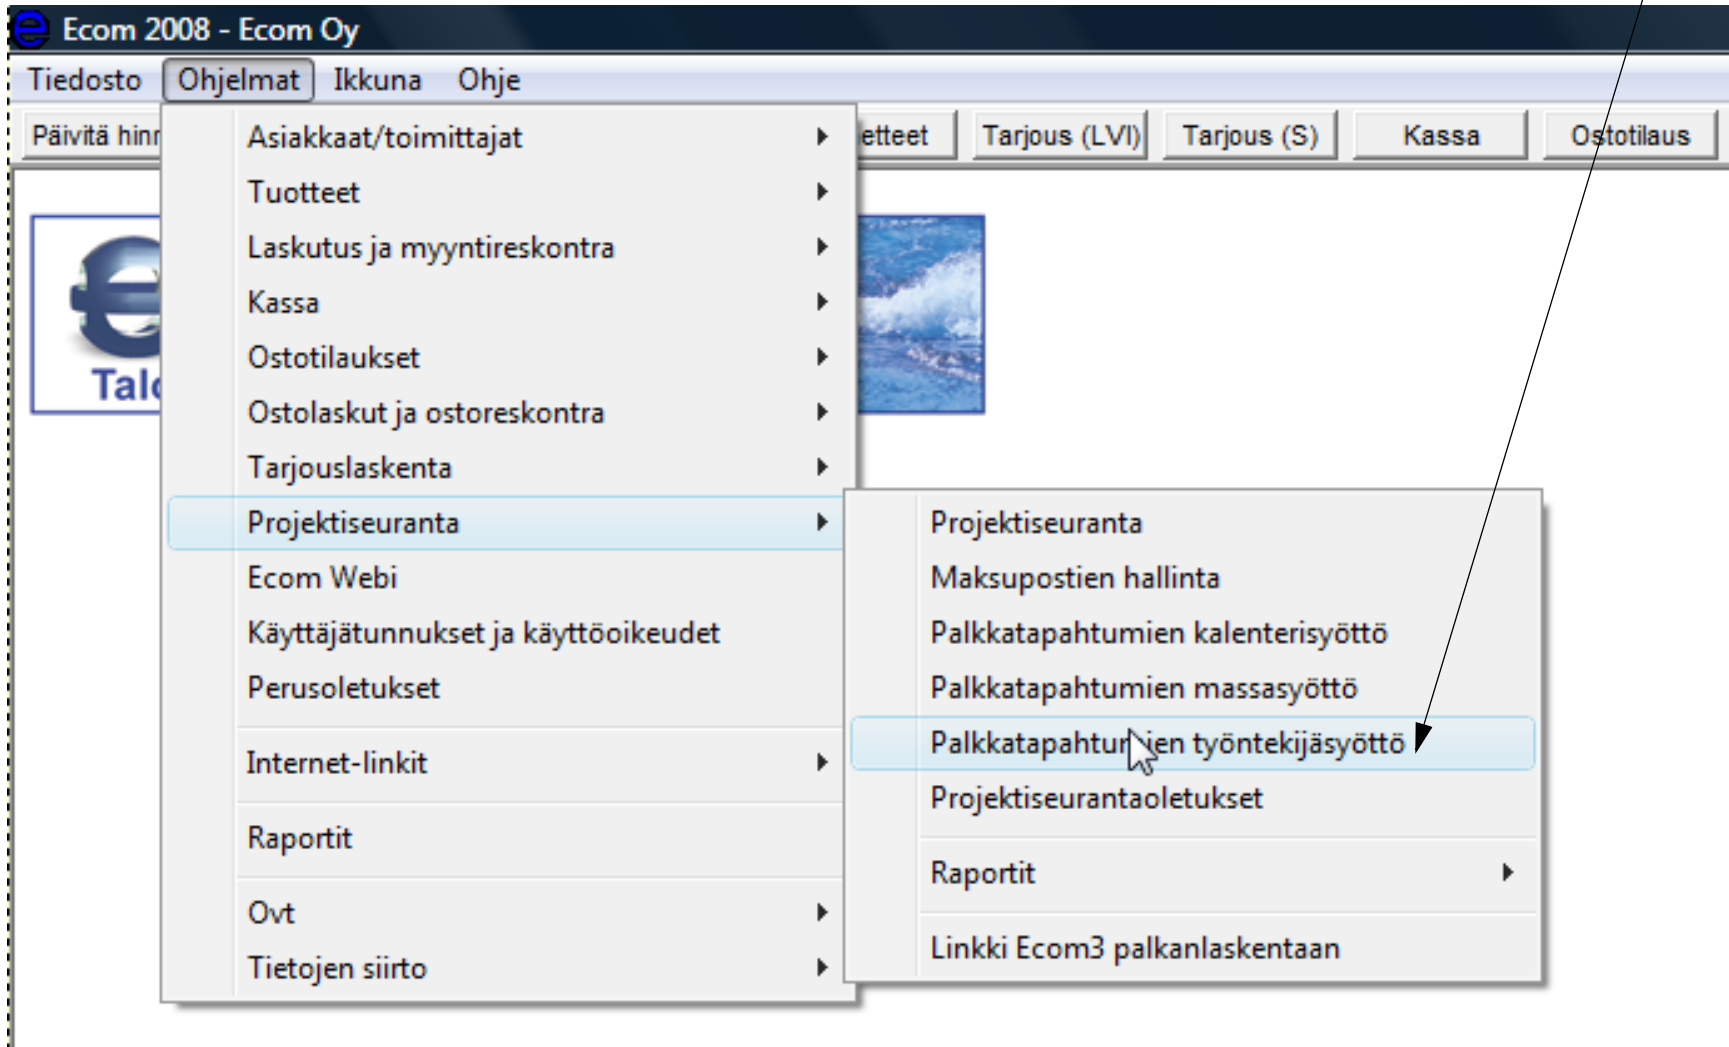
Ecom 2008 - Ecom Oy

Tiedosto Ohjelmat Ikkuna Ohje

Päivitä hinn etteet Tarjous (LVI) Tarjous (S) Kassa Ostotilaus

Talo

Asiakkaat/toimittajat
Tuotteet
Laskutus ja myyntireskontra
Kassa
Ostotilaukset
Ostolaskut ja ostoreskontra
Tarjouslaskenta
Projektiseuranta
Ecom Webi
Käyttäjätunnukset ja käyttöoikeudet
Perusoletukset
Internet-linkit
Raportit
Ovt
Tietojen siirto

Projektiseuranta
Maksupostien hallinta
Palkkatapahtumien kalenterisyöttö
Palkkatapahtumien massasyöttö
Palkkatapahtumien työntekijäsyöttö
Projektiseurantaoletukset
Raportit
Linkki Ecom3 palkanlaskentaan